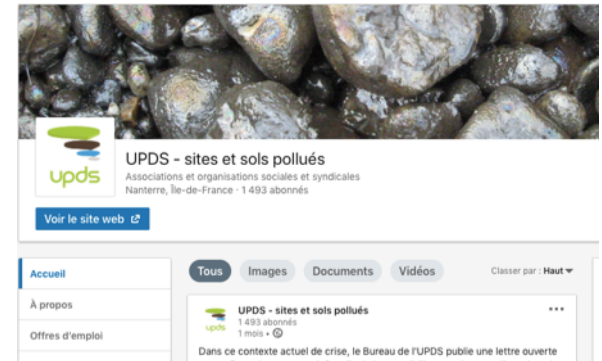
upds

UPDS - sites et sols pollués

Associations et organisations sociales et syndicales

Nanterre, Île-de-France · 1 493 abonnés

Voir le site web

Accueil

À propos

Offres d'emploi

Tous

Images

Documents

Vidéos

Classer par : Haut

upds

UPDS - sites et sols pollués

1 493 abonnés

1 mois •

...

Dans ce contexte actuel de crise, le Bureau de l'UPDS publie une lettre ouverte